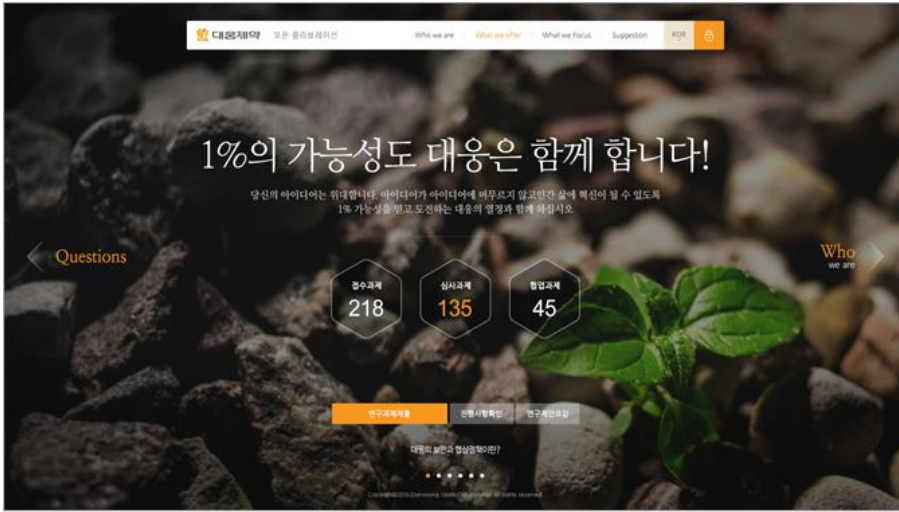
대웅제약 오픈 콜라보레이션

Who we are | What we offer | What we Focus | Suggestion | KOR

1%의 가능성도 대웅은 함께 합니다!

당신의 아이디어는 위대합니다. 아이디어가 아이디어에 머무르지 않고 인간 삶에 혁신이 될 수 있도록 1% 가능성을 믿고 도전하는 대웅의 열정과 함께 하십시오

Questions

Who we are

접수과제 218

심사과제 135

협업과제 45

연구과제제출 | 진행사항확인 | 연구제안요강

대웅의 불만과 협상경력이란?

Copyright©2016 Daewoong. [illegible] All rights reserved.